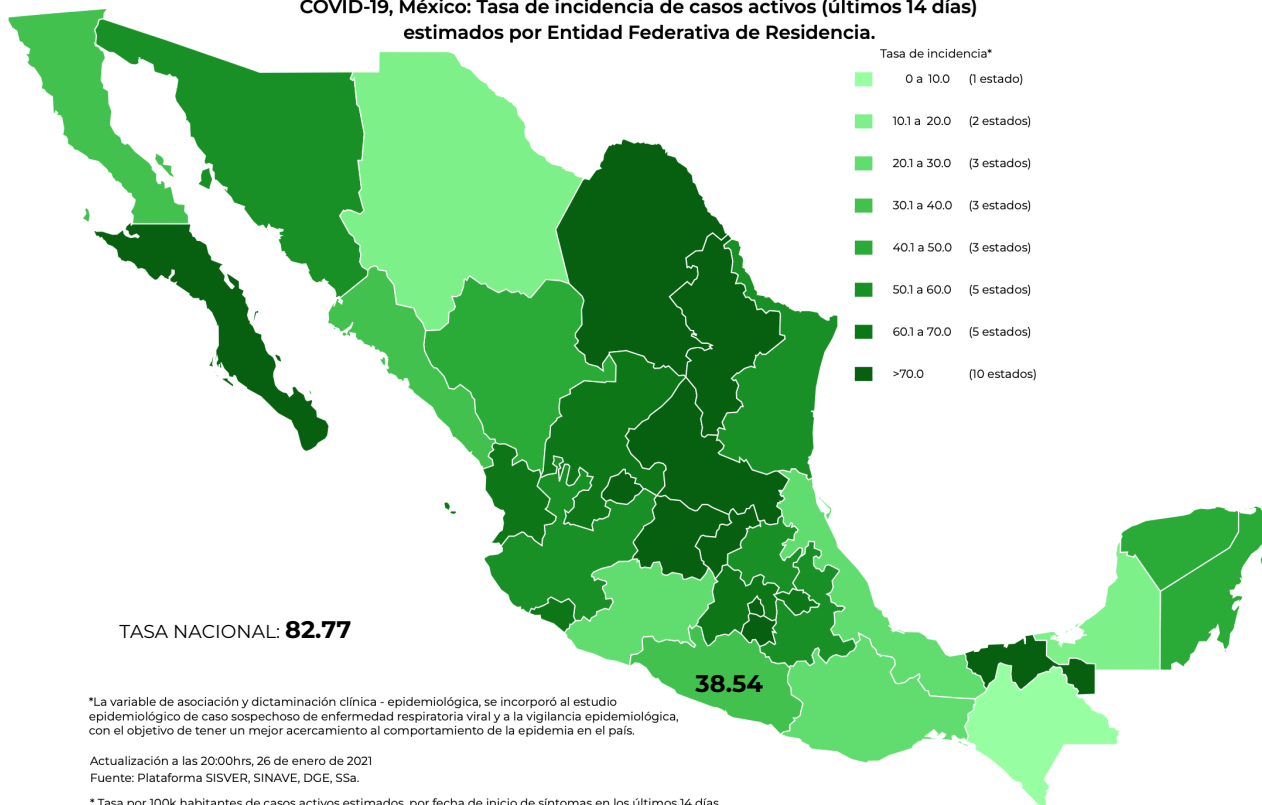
COVID-19, México: Tasa de incidencia de casos activos (últimos 14 días) estimados por Entidad Federativa de Residencia.

Tasa de incidencia*

0 a 10.0 (1 estado)
10.1 a 20.0 (2 estados)
20.1 a 30.0 (3 estados)
30.1 a 40.0 (3 estados)
40.1 a 50.0 (3 estados)
50.1 a 60.0 (5 estados)
60.1 a 70.0 (5 estados)
>70.0 (10 estados)

TASA NACIONAL: 82.77

38.54

*La variable de asociación y dictaminación clínica - epidemiológica, se incorporó al estudio epidemiológico de caso sospechoso de enfermedad respiratoria viral y a la vigilancia epidemiológica, con el objetivo de tener un mejor acercamiento al comportamiento de la epidemia en el país.

Actualización a las 20:00hrs, 26 de enero de 2021
Fuente: Plataforma SISVER, SINAVE, DGE, SSa.

* Tasa por 100k habitantes de casos activos estimados, por fecha de inicio de síntomas en los últimos 14 días.